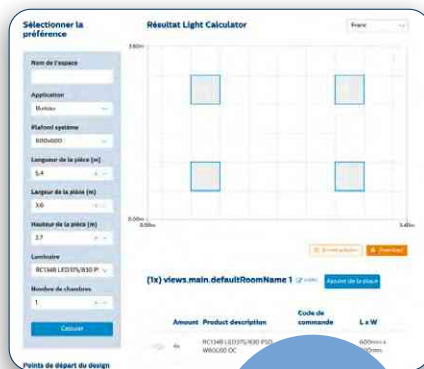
Sélectionner la préférence

Nom de l'espace

Application

Bureau

Plafond système

600x600

Longueur de la pièce (m)

5.4

Largeur de la pièce (m)

3.6

Hauteur de la pièce (m)

2.7

Luminaire

RC134B LED37S/830 P

Nombre de chambres

1

Calculer

Points de départ du design

Résultat Light Calculator

France

3.60m

0.00m

0.00m

5.40m

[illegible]

Download

(1x) views.main.defaultRoomName 1

Ajouter de la pièce

Amount

Product description

Code de commande

L x W

4x

RC134B LED37S/830 PSD W60L60 OC

600mm x 600mm